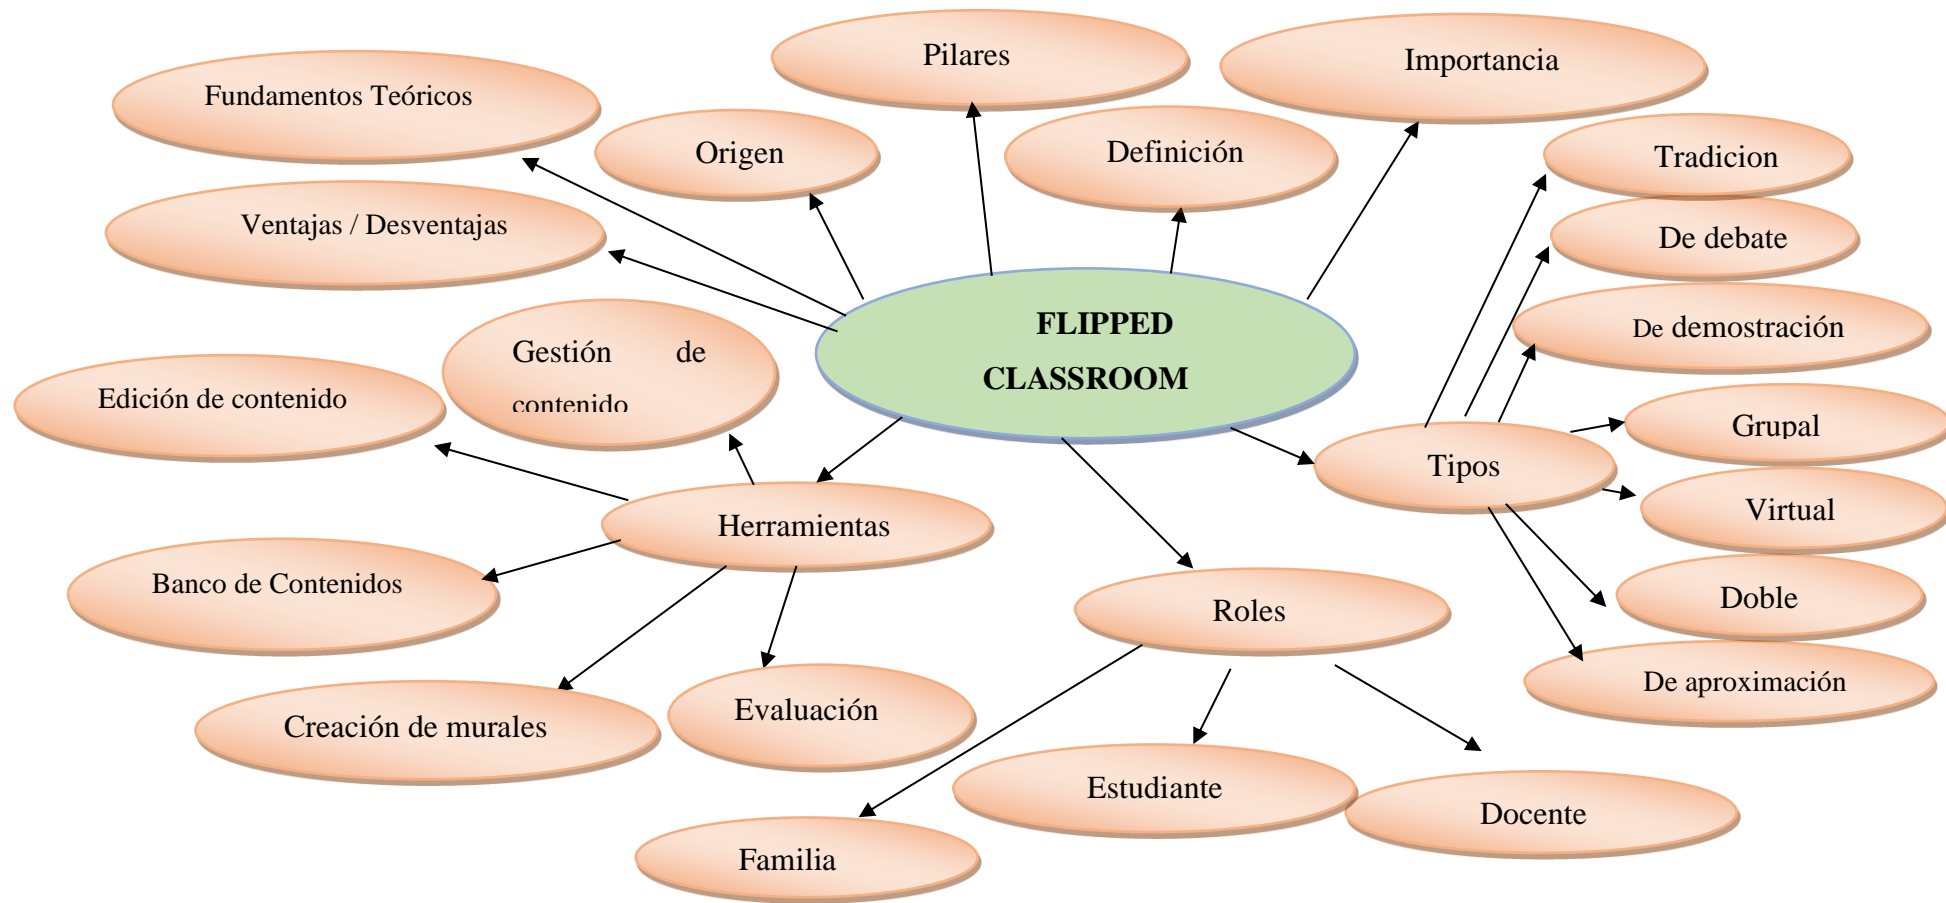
Pilares

Importancia

Fundamentos Teóricos

Origen

Definición

Tradicion

Ventajas / Desventajas

De debate

De demostración

FLIPPED CLASSROOM

Gestión de contenido

Edición de contenido

Grupal

Tipos

Virtual

Herramientas

Banco de Contenidos

Doble

Roles

De aproximación

Creación de murales

Evaluación

Estudiante

Docente

Familia